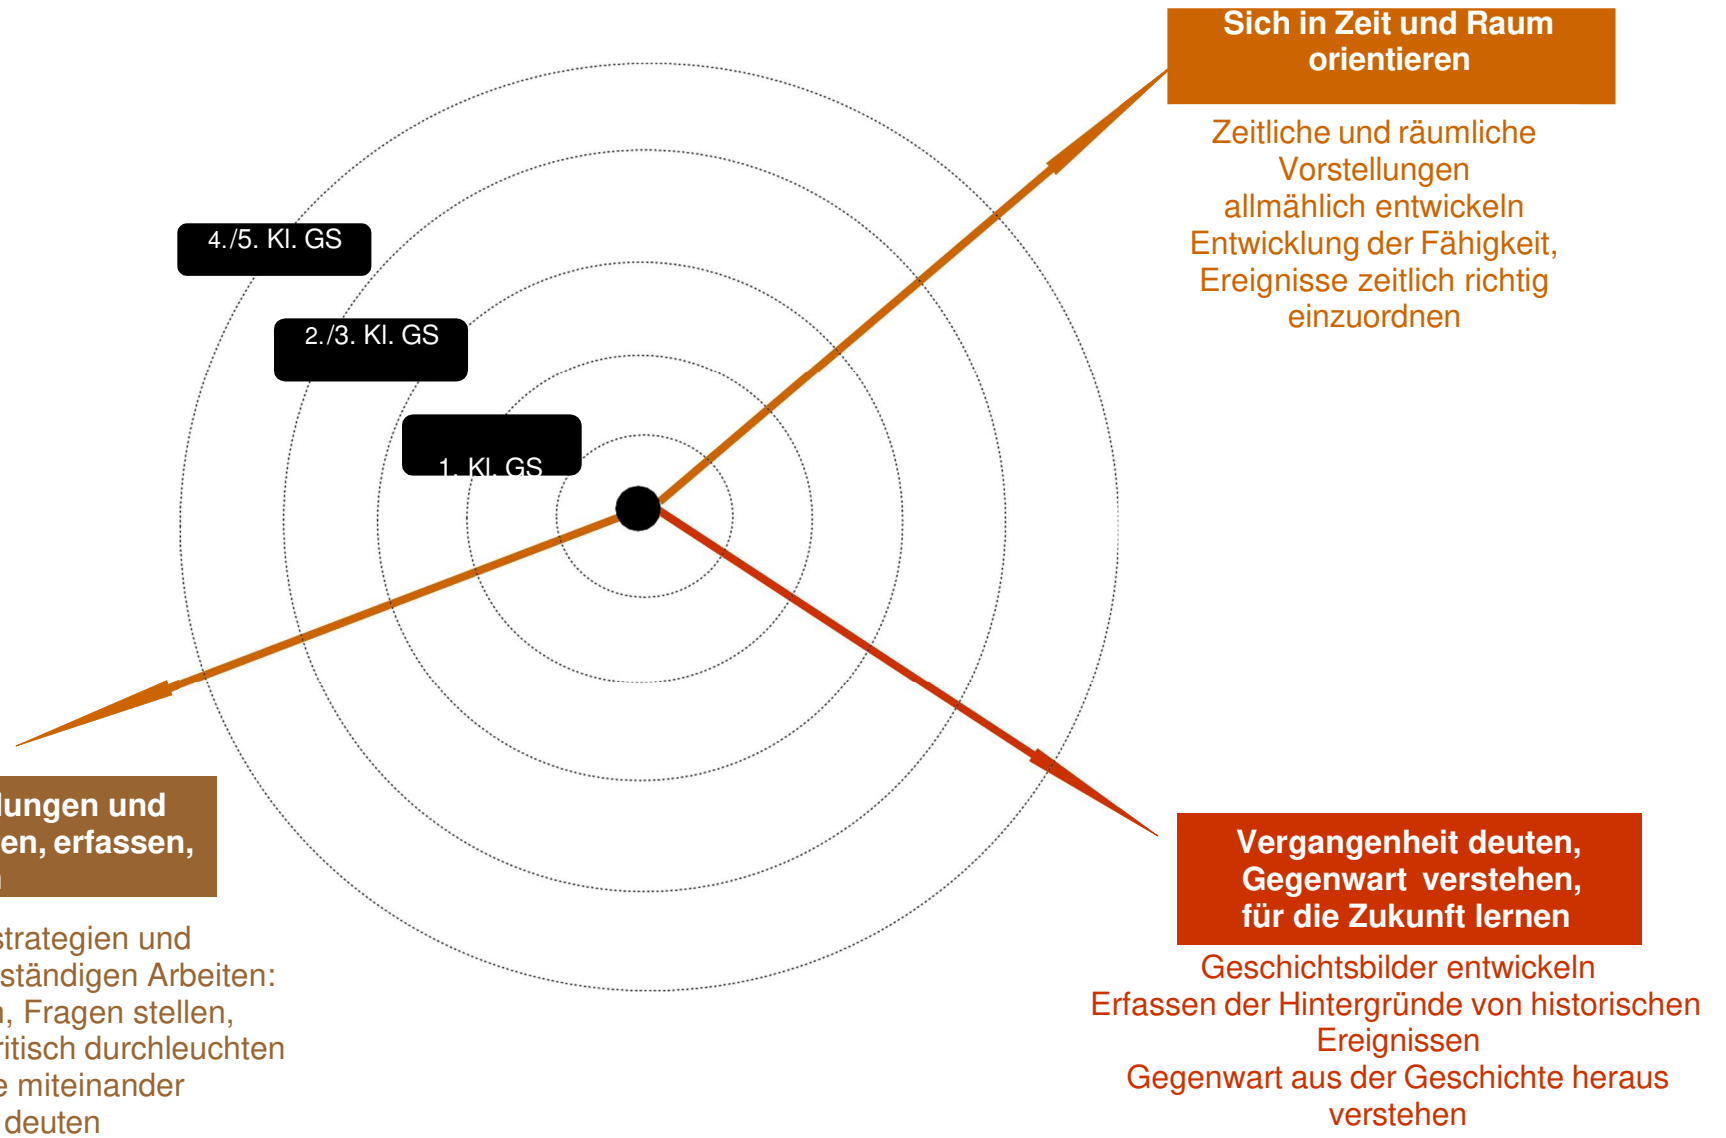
Sich in Zeit und Raum orientieren

Zeitliche und räumliche Vorstellungen allmählich entwickeln
Entwicklung der Fähigkeit, Ereignisse zeitlich richtig einzuordnen

4./5. Kl. GS

2./3. Kl. GS

1. Kl. GS

lungen und
en, erfassen,
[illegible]

strategien und
ständigen Arbeiten:
, Fragen stellen,
ritisch durchleuchten
e miteinander
deuten

Vergangenheit deuten, Gegenwart verstehen, für die Zukunft lernen

Geschichtsbilder entwickeln
Erfassen der Hintergründe von historischen Ereignissen
Gegenwart aus der Geschichte heraus verstehen